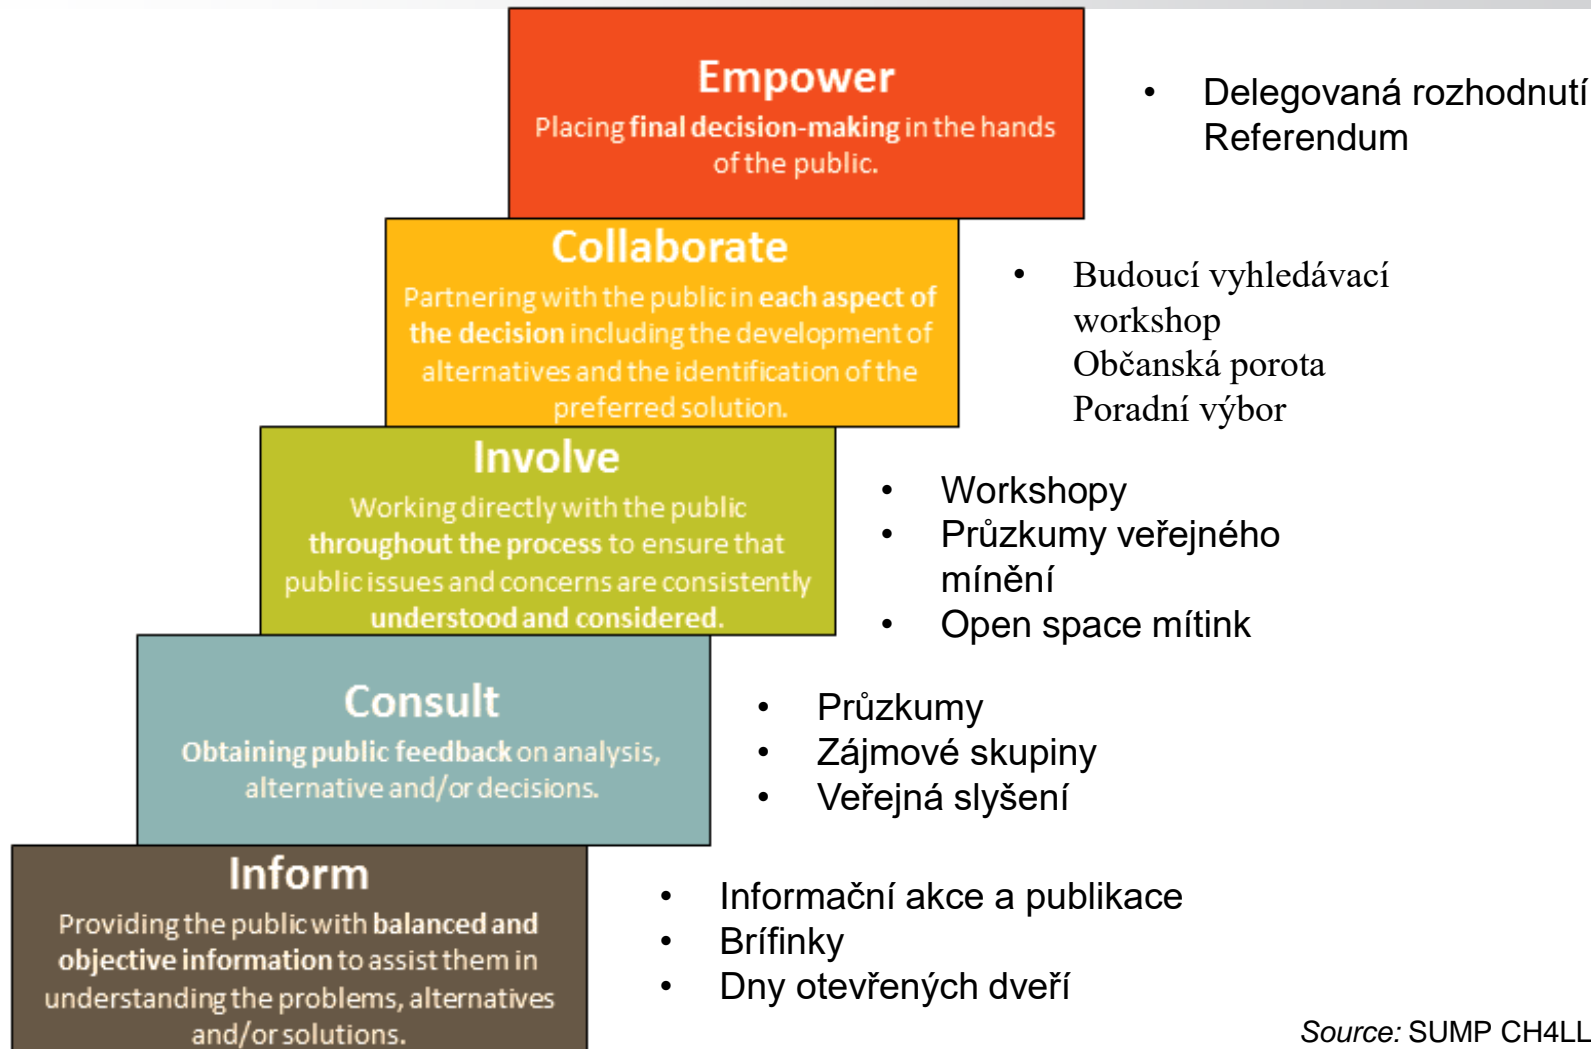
Empower
Placing final decision-making in the hands of the public.

- Delegovaná rozhodnutí
Referendum

Collaborate
Partnering with the public in each aspect of the decision including the development of alternatives and the identification of the preferred solution.

- Budoucí vyhledávací workshop
Občanská porota
Poradní výbor

Involve
Working directly with the public throughout the process to ensure that public issues and concerns are consistently understood and considered.

- Workshopy
- Průzkumy veřejného mínění
- Open space mítink

Consult
Obtaining public feedback on analysis, alternative and/or decisions.

- Průzkumy
- Zájmové skupiny
- Veřejná slyšení

Inform
Providing the public with balanced and objective information to assist them in understanding the problems, alternatives and/or solutions.

- Informační akce a publikace
- Brífinky
- Dny otevřených dveří

Source: SUMP CH4LL